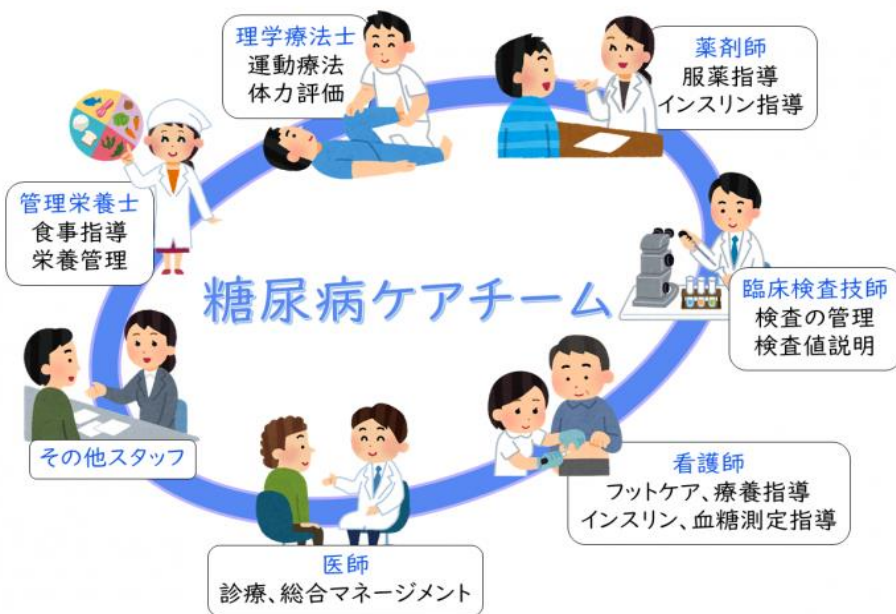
理学療法士
運動療法
体力評価

薬剤師
服薬指導
インスリン指導

管理栄養士
食事指導
栄養管理

糖尿病ケアチーム

臨床検査技師
検査の管理
検査値説明

その他スタッフ

看護師
フットケア、療養指導
インスリン、血糖測定指導

医師
診療、総合マネージメント